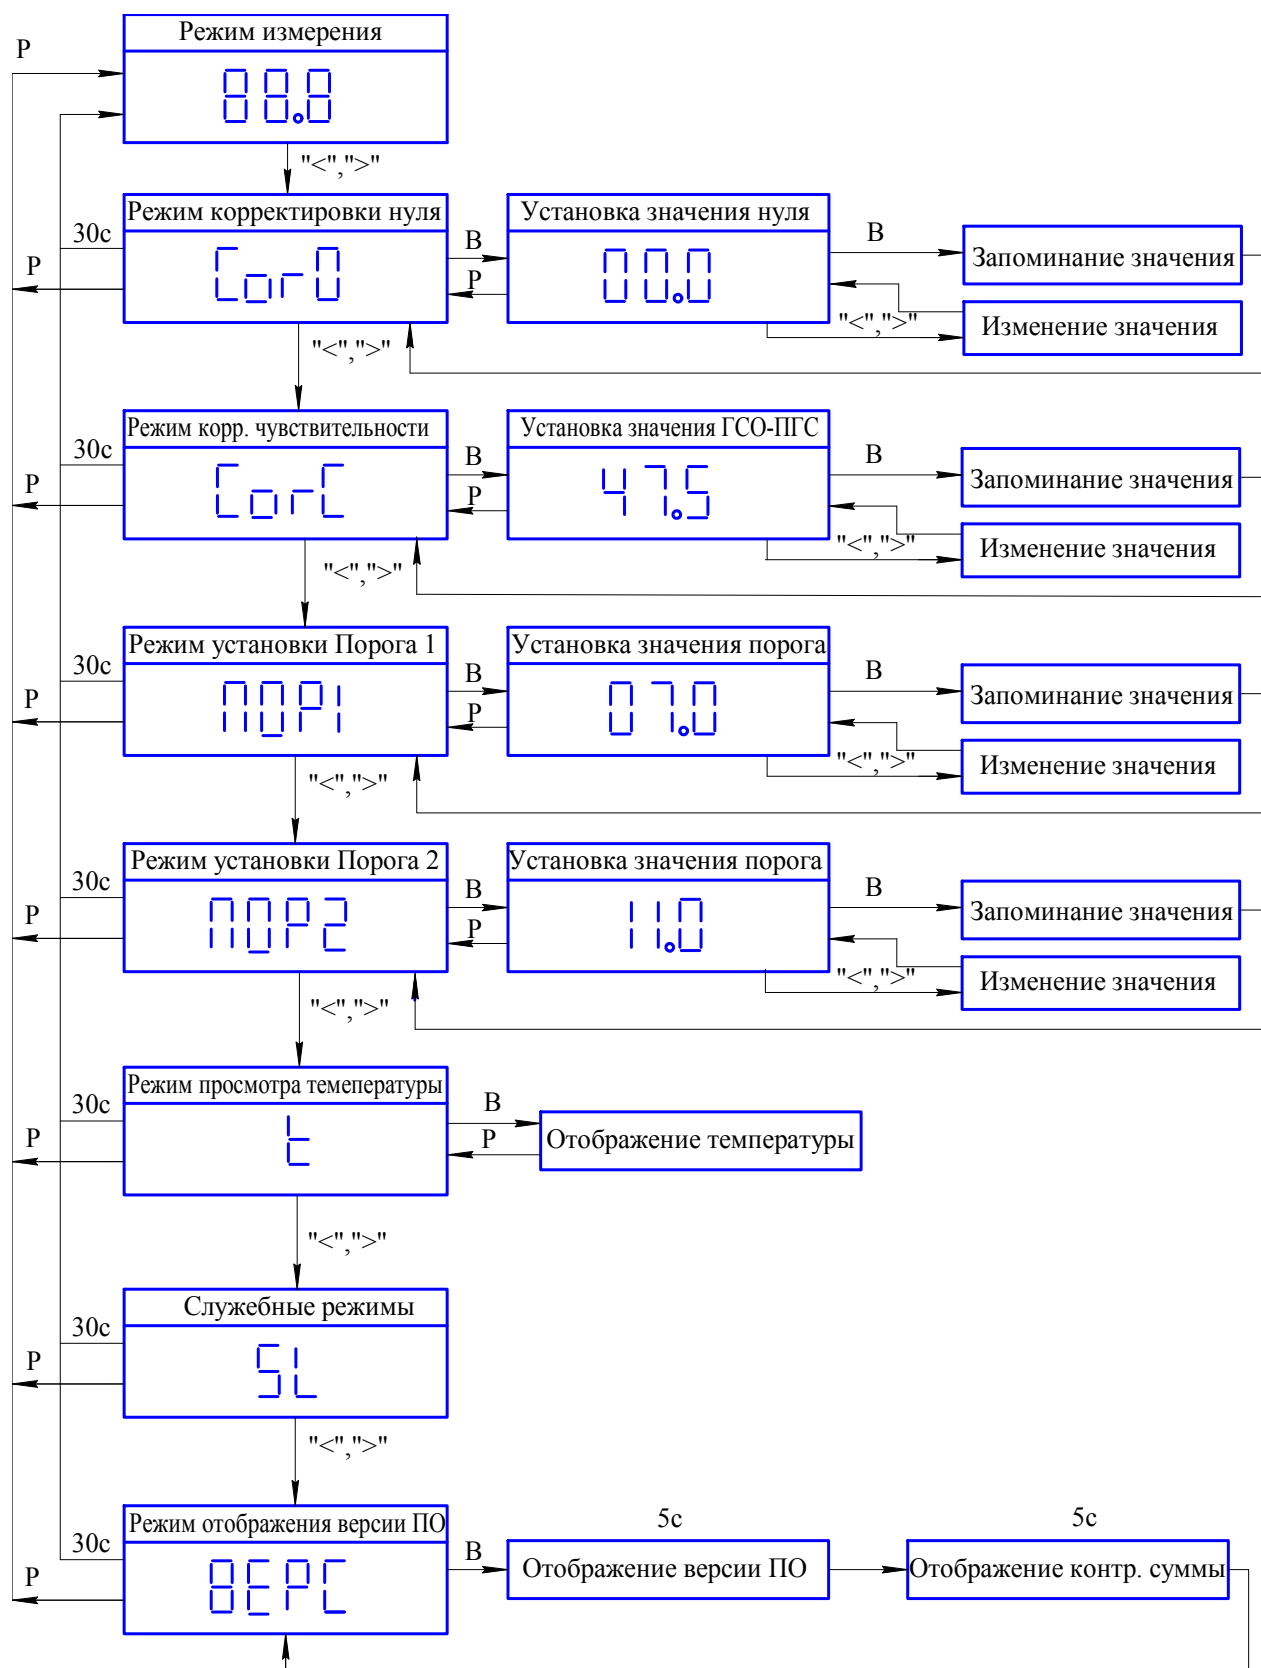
Р

Режим измерения

88.8

"<",">"

30с

Р

Режим корректировки нуля

CorO

В

Р

Установка значения нуля

00.0

В

Запоминание значения

"<",">"

Изменение значения

"<",">"

30с

Р

Режим корр. чувствительности

CorC

В

Р

Установка значения ГСО-ПГС

47.5

В

Запоминание значения

"<",">"

Изменение значения

"<",">"

30с

Р

Режим установки Порога 1

ПОР1

В

Р

Установка значения порога

07.0

В

Запоминание значения

"<",">"

Изменение значения

"<",">"

30с

Р

Режим установки Порога 2

ПОР2

В

Р

Установка значения порога

11.0

В

Запоминание значения

"<",">"

Изменение значения

"<",">"

30с

Р

Режим просмотра темепературы

t

В

Р

Отображение температуры

"<",">"

30с

Р

Служебные режимы

SL

"<",">"

30с

Р

Режим отображения версии ПО

ВЕРС

В

5с

Отображение версии ПО

5с

Отображение контр. суммы